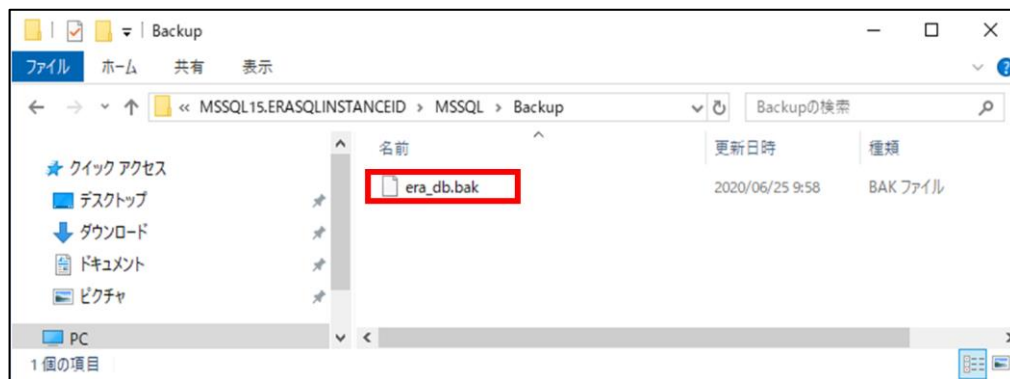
Backup

ファイル ホーム 共有 表示

« MSSQL15.ERASQLINSTANCEID › MSSQL › Backup

Backupの検索

クイック アクセス
デスクトップ
ダウンロード
ドキュメント
ピクチャ
PC

名前 | 更新日時 | 種類
era_db.bak | 2020/06/25 9:58 | BAK ファイル

1 個の項目